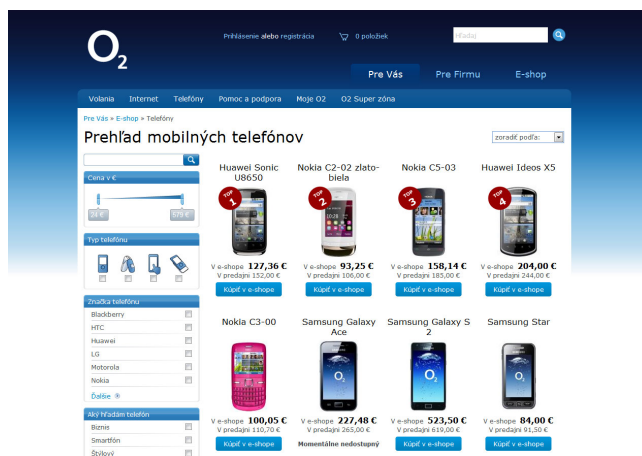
$O_2$

Prihlásenie alebo registrácia

0 položiek

Hľadaj

Pre Vás

Pre Firmu

E-shop

Volania Internet Telefóny Pomoc a podpora Moje O2 O2 Super zóna

Pre Vás » E-shop » Telefóny

Prehľad mobilných telefónov

zoradiť podľa:

Cena v €

24 €

579 €

Typ telefónu

Značka telefónu

Blackberry

HTC

Huawei

LG

Motorola

Nokia

Ďalšie

Aký hľadám telefón

Biznis

Smartfón

Štýlový

Huawei Sonic U8650

TOP 1

V e-shope 127,36 €
V predajni 152,00 €

Kúpiť v e-shope

Nokia C2-02 zlato-biela

TOP 2

V e-shope 93,25 €
V predajni 106,00 €

Kúpiť v e-shope

Nokia C5-03

TOP 3

V e-shope 158,14 €
V predajni 185,00 €

Kúpiť v e-shope

Huawei Ideos X5

TOP 4

V e-shope 204,00 €
V predajni 244,00 €

Kúpiť v e-shope

Nokia C3-00

V e-shope 100,05 €
V predajni 110,70 €

Kúpiť v e-shope

Samsung Galaxy Ace

V e-shope 227,48 €
V predajni 265,00 €

Momentálne nedostupný

Samsung Galaxy S 2

V e-shope 523,50 €
V predajni 619,00 €

Kúpiť v e-shope

Samsung Star

V e-shope 84,00 €
V predajni 91,50 €

Kúpiť v e-shope